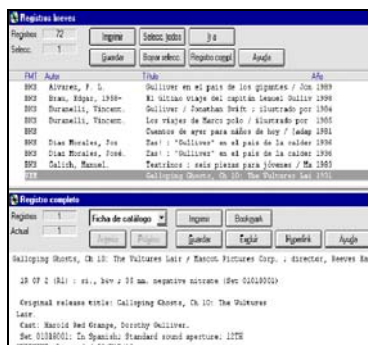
Registros breves

Registros 72
Selecc. 1

Imprimir | Selecc. todos | Ir a
Guardar | Borrar selecc. | Registro compl | Ayuda

| FMT | Autor | Título | Año |
|---|---|---|---|
| BKS | Alvarez, F. L. | Gulliver en el país de los gigantes / Jon | 1989 |
| BKS | Bram, Edgar, 1938- | El último viaje del capitán Lemuel Gulliv | 1990 |
| BKS | Buranelli, Vincent. | Gulliver / Jonathan Swift ; ilustrado por | 1984 |
| BKS | Buranelli, Vincent. | Los viajes de Marco polo / ilustrado por | 1983 |
| BKS | | Cuentos de ayer para niños de hoy / [adap | 1981 |
| BKS | Diaz Morales, Jos | Zas! : "Gulliver" en el país de la caldav | 1936 |
| BKS | Diaz Morales, José. | Zas! : "Gulliver" en el país de la caldav | 1936 |
| BKS | Calish, Manuel. | Teatrino : seis piezas para jóvenes / Ma | 1983 |
| VIS | | Galloping Ghosts, Ch 10: The Vultures Lair | 1931 |

Registro completo

Registros 1
Actual 1

Ficha de catálogo | Imprimir | Bookmark
Anterior | Próximo | Guardar | Exhibir | Hyperlink | Ayuda

Galloping Ghosts, Ch 10: The Vultures Lair / Mascot Pictures Corp. ; director, Reeves Ea

18 OF 2 (R1) : si., b&w ; 35 mm. negative nitrate (Set 01018001)

Original release title: Galloping Ghosts, Ch 10: The Vultures Lair.
Cast: Harold Red Grange, Dorothy Gulliver.
Set 01018001: In Spanish; Standard sound aperture; 12TH
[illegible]